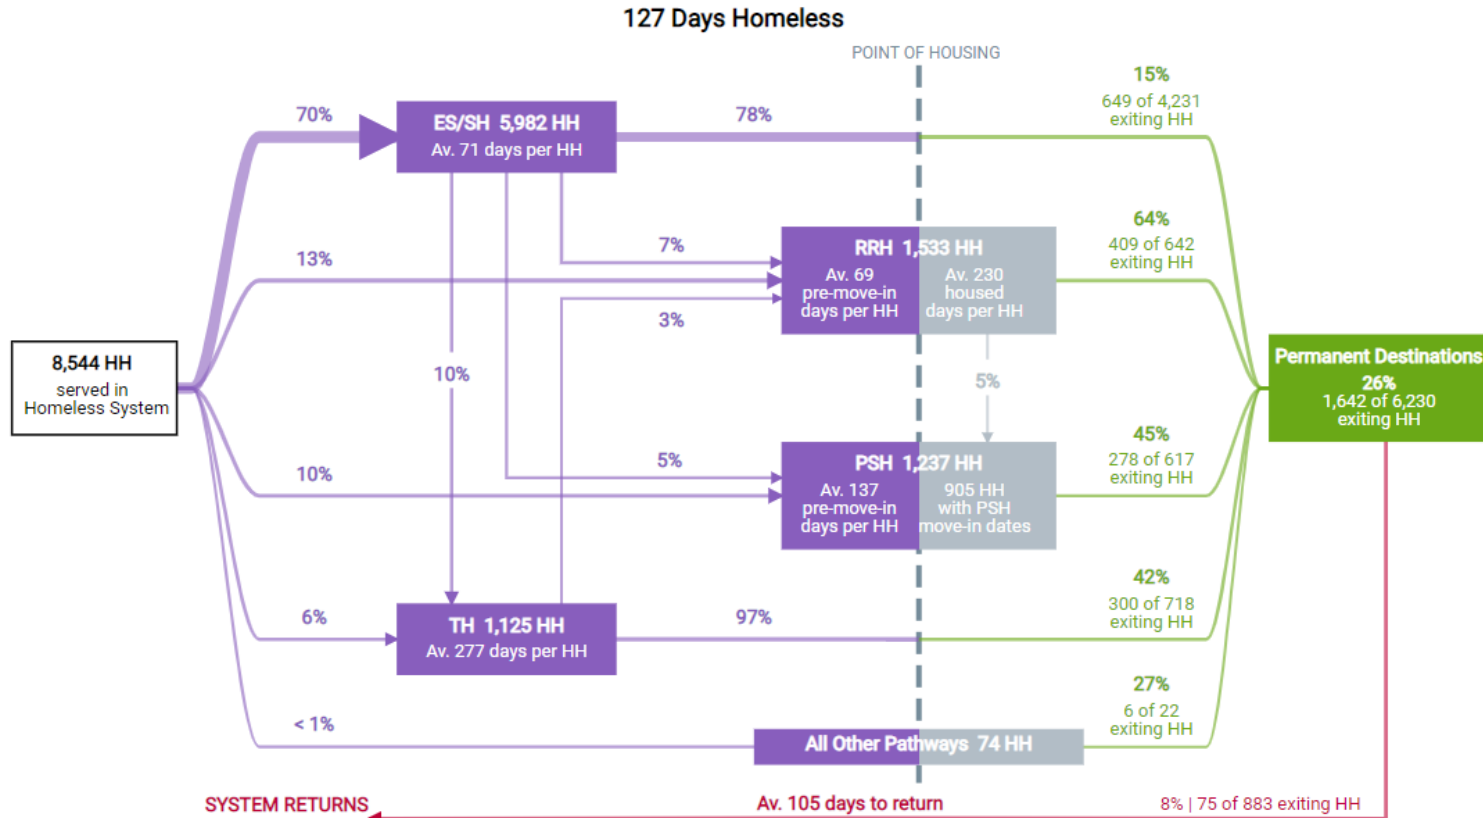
127 Days Homeless

POINT OF HOUSING

8,544 HH
served in Homeless System

70%

ES/SH 5,982 HH
Av. 71 days per HH

78%

15%
649 of 4,231 exiting HH

13%

7%

3%

RRH 1,533 HH
Av. 69 pre-move-in days per HH
Av. 230 housed days per HH

64%
409 of 642 exiting HH

10%

5%

Permanent Destinations
26%
1,642 of 6,230 exiting HH

10%

5%

PSH 1,237 HH
Av. 137 pre-move-in days per HH
905 HH with PSH move-in dates

45%
278 of 617 exiting HH

6%

TH 1,125 HH
Av. 277 days per HH

97%

42%
300 of 718 exiting HH

< 1%

All Other Pathways 74 HH

27%
6 of 22 exiting HH

SYSTEM RETURNS

Av. 105 days to return

8% | 75 of 883 exiting HH